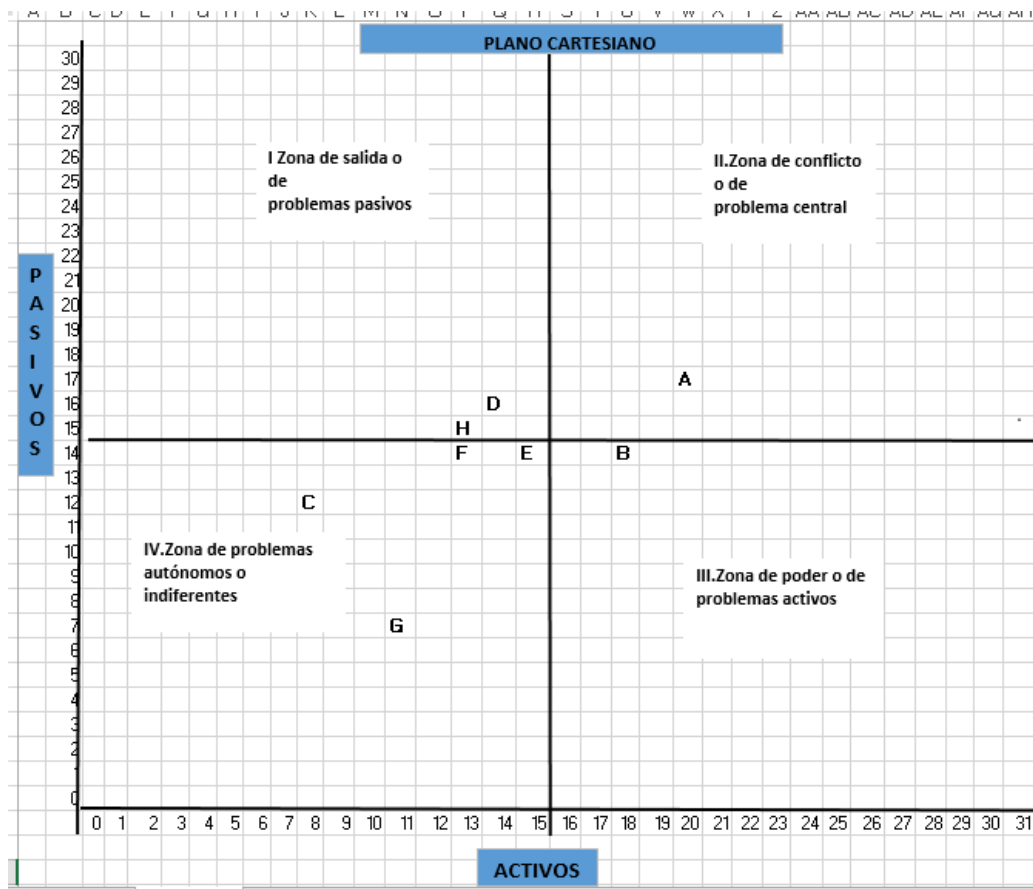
A B C D E F G H I J K L M N O P Q R S T U V W X Y Z AA AB AC AD AE AF AG AH

PLANO CARTESIANO

30
29
28
27
26
25
24
23
22
21
20
19
18
17
16
15
14
13
12
11
10
9
8
7
6
5
4
3
2
0

PASIVOS

I Zona de salida o de problemas pasivos

II.Zona de conflicto o de problema central

A
D
H
F
E
B
C
G

IV.Zona de problemas autónomos o indiferentes

III.Zona de poder o de problemas activos

0 1 2 3 4 5 6 7 8 9 10 11 12 13 14 15 16 17 18 19 20 21 22 23 24 25 26 27 28 29 30 31

ACTIVOS